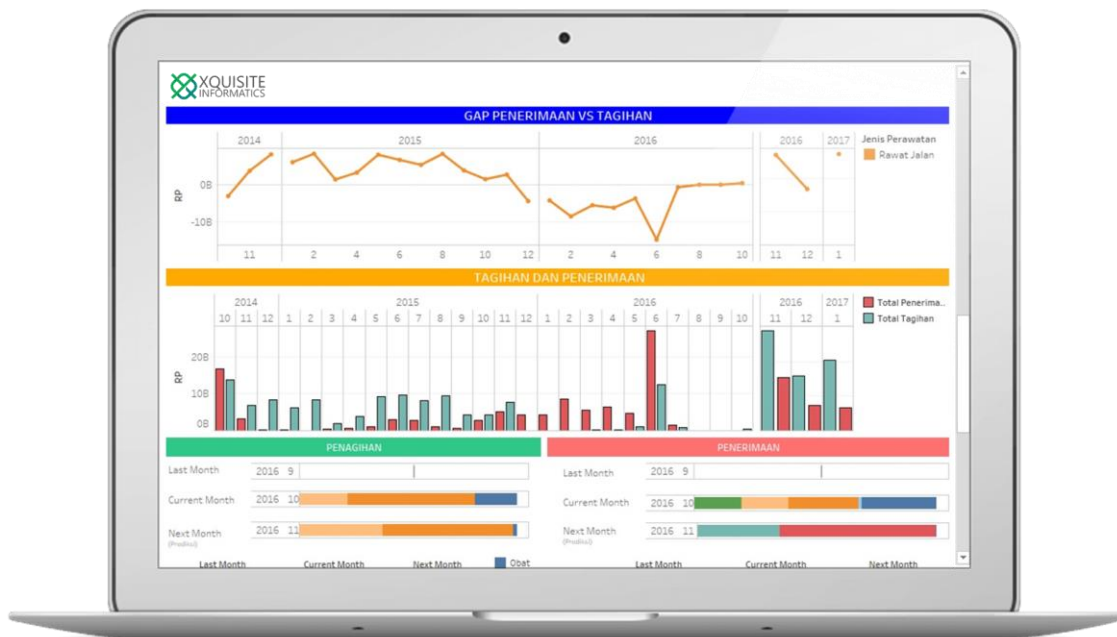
XQUISITE INFORMATICS

GAP PENERIMAAN VS TAGIHAN

| 2014 | 2015 | 2016 | 2016 | 2017 |

Jenis Perawatan
Rawat Jalan

RP
0B
-10B

11 2 4 6 8 10 12 2 4 6 8 10 11 12 1

TAGIHAN DAN PENERIMAAN

2014 2015 2016 2016 2017
10 11 12 1 2 3 4 5 6 7 8 9 10 11 12 1 2 3 4 5 6 7 8 9 10 11 12 1

Total Penerima..
Total Tagihan

RP
20B
10B
0B

PENAGIHAN

Last Month 2016 9
Current Month 2016 10
Next Month (Prediksi) 2016 11

Last Month Current Month Next Month Obat

PENERIMAAN

Last Month 2016 9
Current Month 2016 10
Next Month (Prediksi) 2016 11

Last Month Current Month Next Month